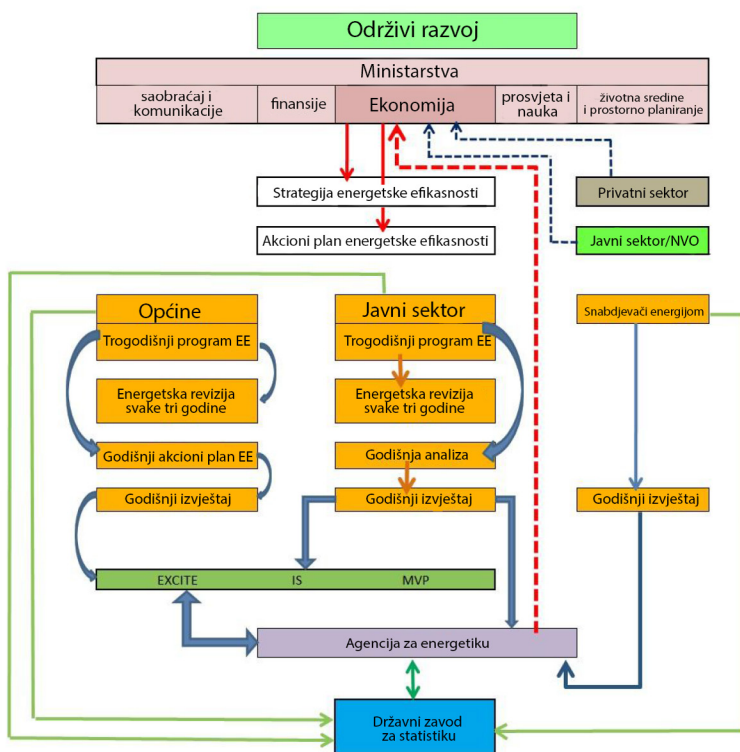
Održivi razvoj

Ministarstva

saobraćaj i komunikacije

finansije

Ekonomija

prosvjeta i nauka

životna sredine i prostorno planiranje

Strategija energetske efikasnosti

Privatni sektor

Akcioni plan energetske efikasnosti

Javni sektor/NVO

Općine

Trogodišnji program EE

Energetska revizija svake tri godine

Godišnji akcioni plan EE

Godišnji izvještaj

Javni sektor

Trogodišnji program EE

Energetska revizija svake tri godine

Godišnja analiza

Godišnji izvještaj

Snabdjevači energijom

Godišnji izvještaj

EXCITE

IS

MVP

Agencija za energetiku

Državni zavod za statistiku